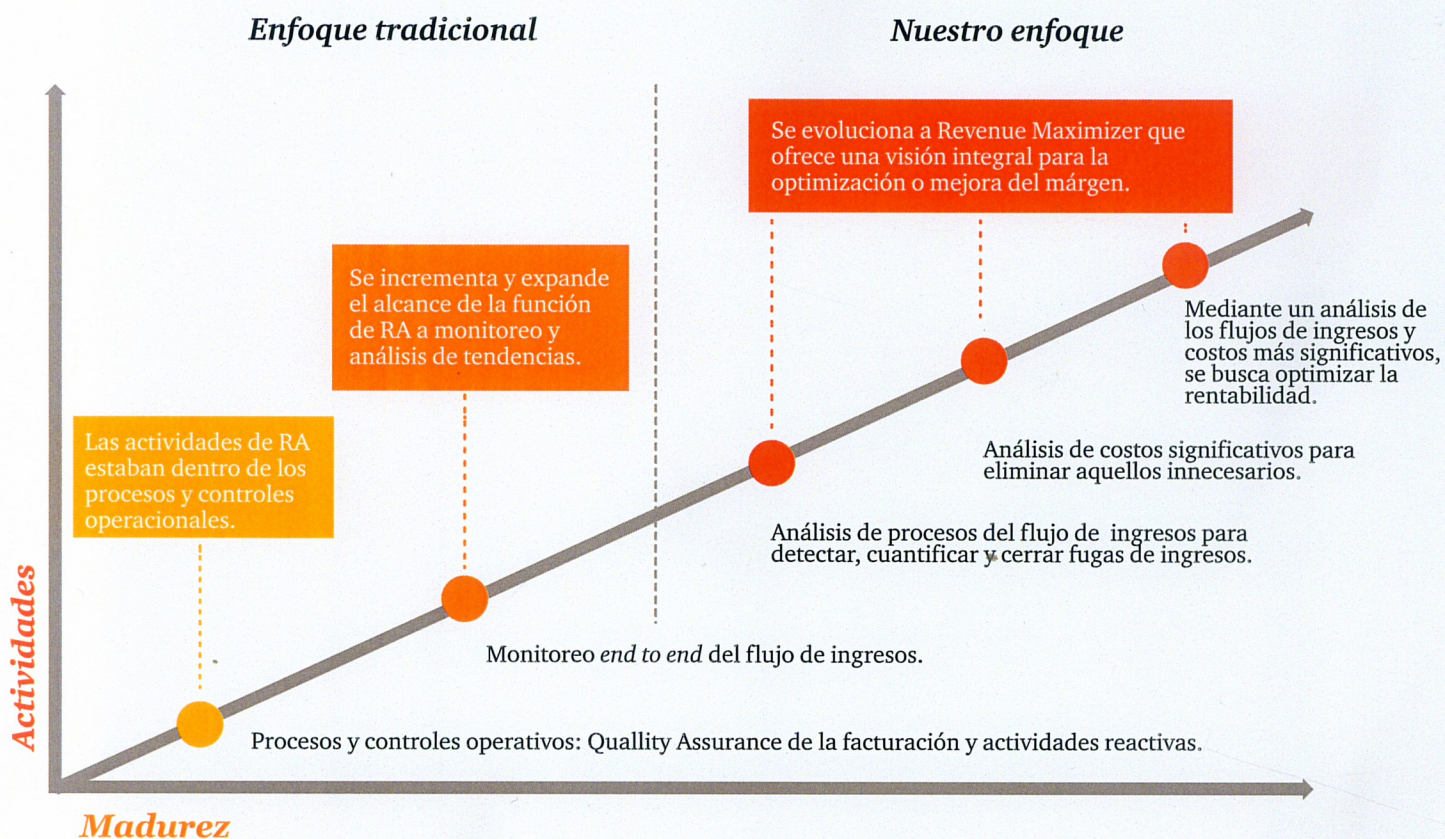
Enfoque tradicional

Nuestro enfoque

Se evoluciona a Revenue Maximizer que ofrece una visión integral para la optimización o mejora del márgen.

Se incrementa y expande el alcance de la función de RA a monitoreo y análisis de tendencias.

Mediante un análisis de los flujos de ingresos y costos más significativos, se busca optimizar la rentabilidad.

Las actividades de RA estaban dentro de los procesos y controles operacionales.

Análisis de costos significativos para eliminar aquellos innecesarios.

Análisis de procesos del flujo de ingresos para detectar, cuantificar y cerrar fugas de ingresos.

Monitoreo *end to end* del flujo de ingresos.

Procesos y controles operativos: Quallity Assurance de la facturación y actividades reactivas.

Actividades

Madurez